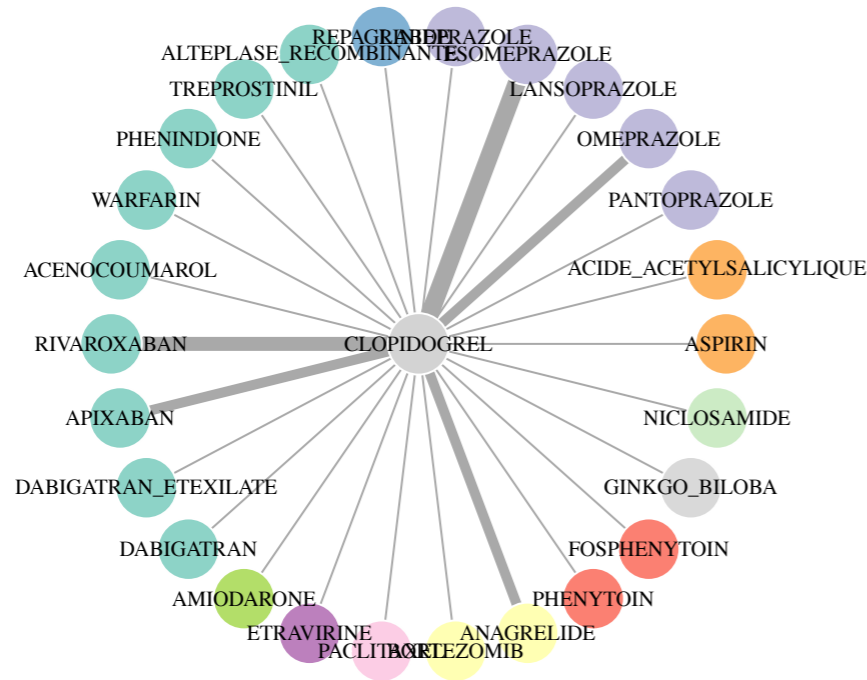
REPAGLINIDE
RABEPRAZOLE
ALTEPLASE_RECOMBINANTE
ESOMEPRAZOLE
TREPROSTINIL
LANSOPRAZOLE
PHENINDIONE
OMEPRAZOLE
WARFARIN
PANTOPRAZOLE
ACENOCOUMAROL
ACIDE_ACETYLSALICYLIQUE
RIVAROXABAN
CLOPIDOGREL
ASPIRIN
APIXABAN
NICLOSAMIDE
DABIGATRAN_ETEXILATE
GINKGO_BILOBA
DABIGATRAN
FOSPHENYTOIN
AMIODARONE
PHENYTOIN
ETRAVIRINE
ANAGRELIDE
PACLITAXEL
BORTEZOMIB